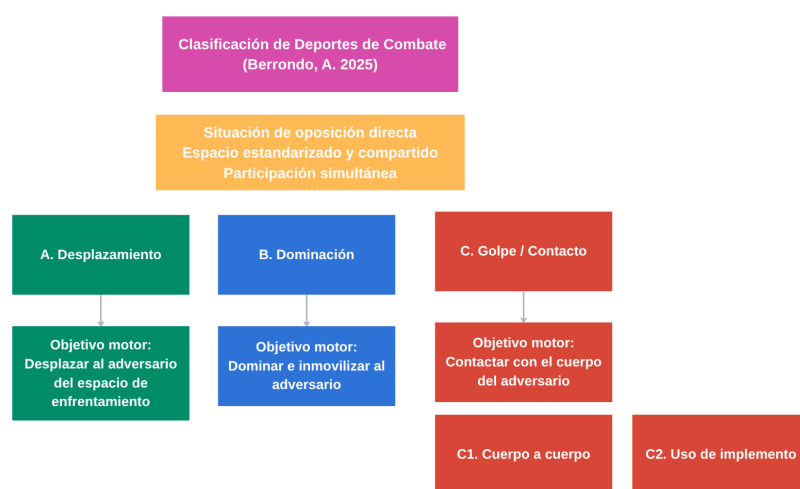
Clasificación de Deportes de Combate
(Berrondo, A. 2025)

Situación de oposición directa
Espacio estandarizado y compartido
Participación simultánea

A. Desplazamiento

Objetivo motor:
Desplazar al adversario del espacio de enfrentamiento

B. Dominación

Objetivo motor:
Dominar e inmovilizar al adversario

C. Golpe / Contacto

Objetivo motor:
Contactar con el cuerpo del adversario

C1. Cuerpo a cuerpo

C2. Uso de implemento